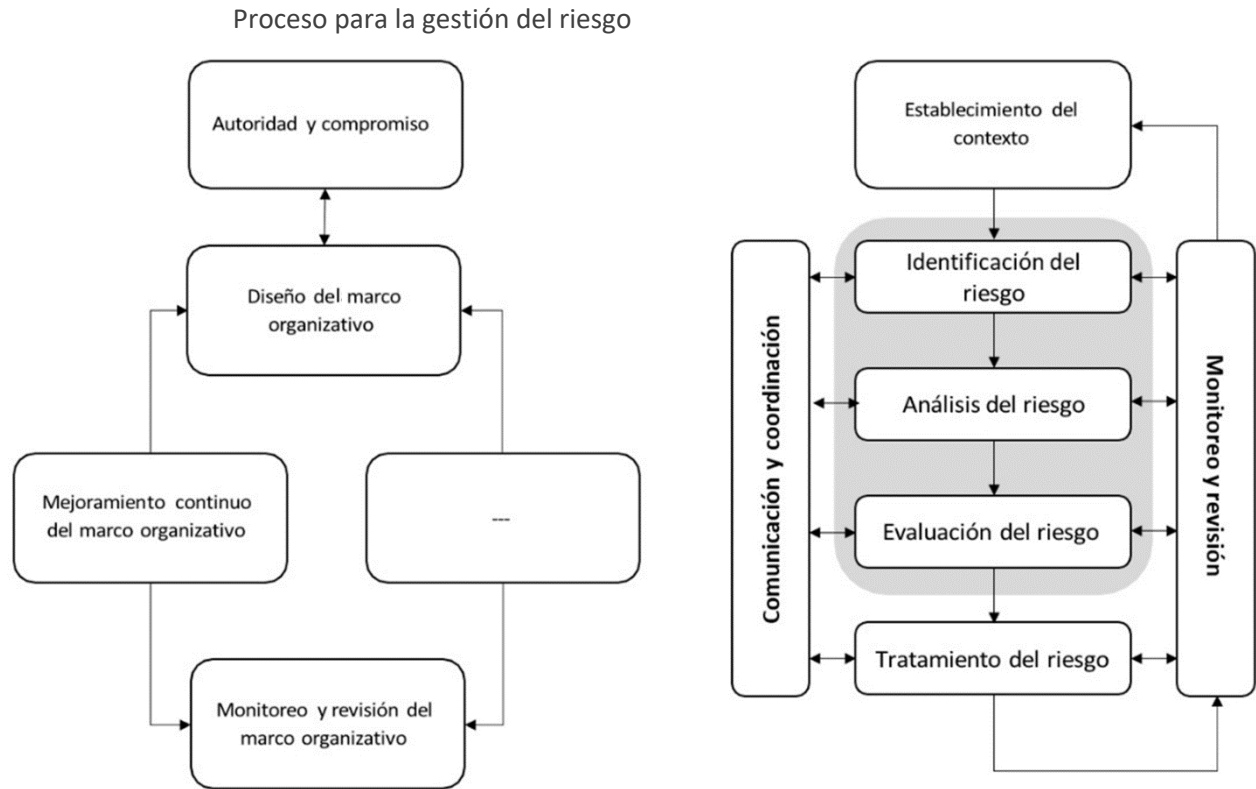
Proceso para la gestión del riesgo

Autoridad y compromiso

Diseño del marco organizativo

Mejoramiento continuo del marco organizativo

---

Monitoreo y revisión del marco organizativo

Establecimiento del contexto

Comunicación y coordinación

Identificación del riesgo

Análisis del riesgo

Evaluación del riesgo

Tratamiento del riesgo

Monitoreo y revisión